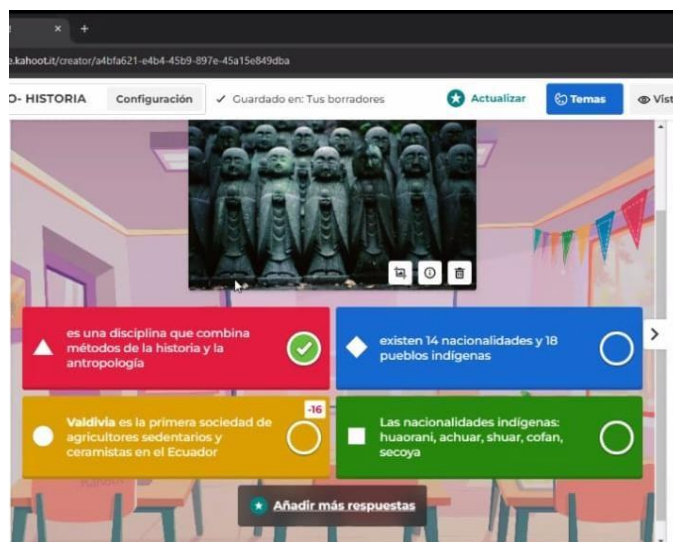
× +

e.kahoot.it/creator/a4bfa621-e4b4-45b9-897e-45a15e849dba

O- HISTORIA Configuración ✓ Guardado en: Tus borradores Actualizar Temas Vist

es una disciplina que combina métodos de la historia y la antropología

existen 14 nacionalidades y 18 pueblos indígenas

Valdivia es la primera sociedad de agricultores sedentarios y ceramistas en el Ecuador

-16

Las nacionalidades indígenas: huaorani, achuar, shuar, cofan, secoya

Añadir más respuestas